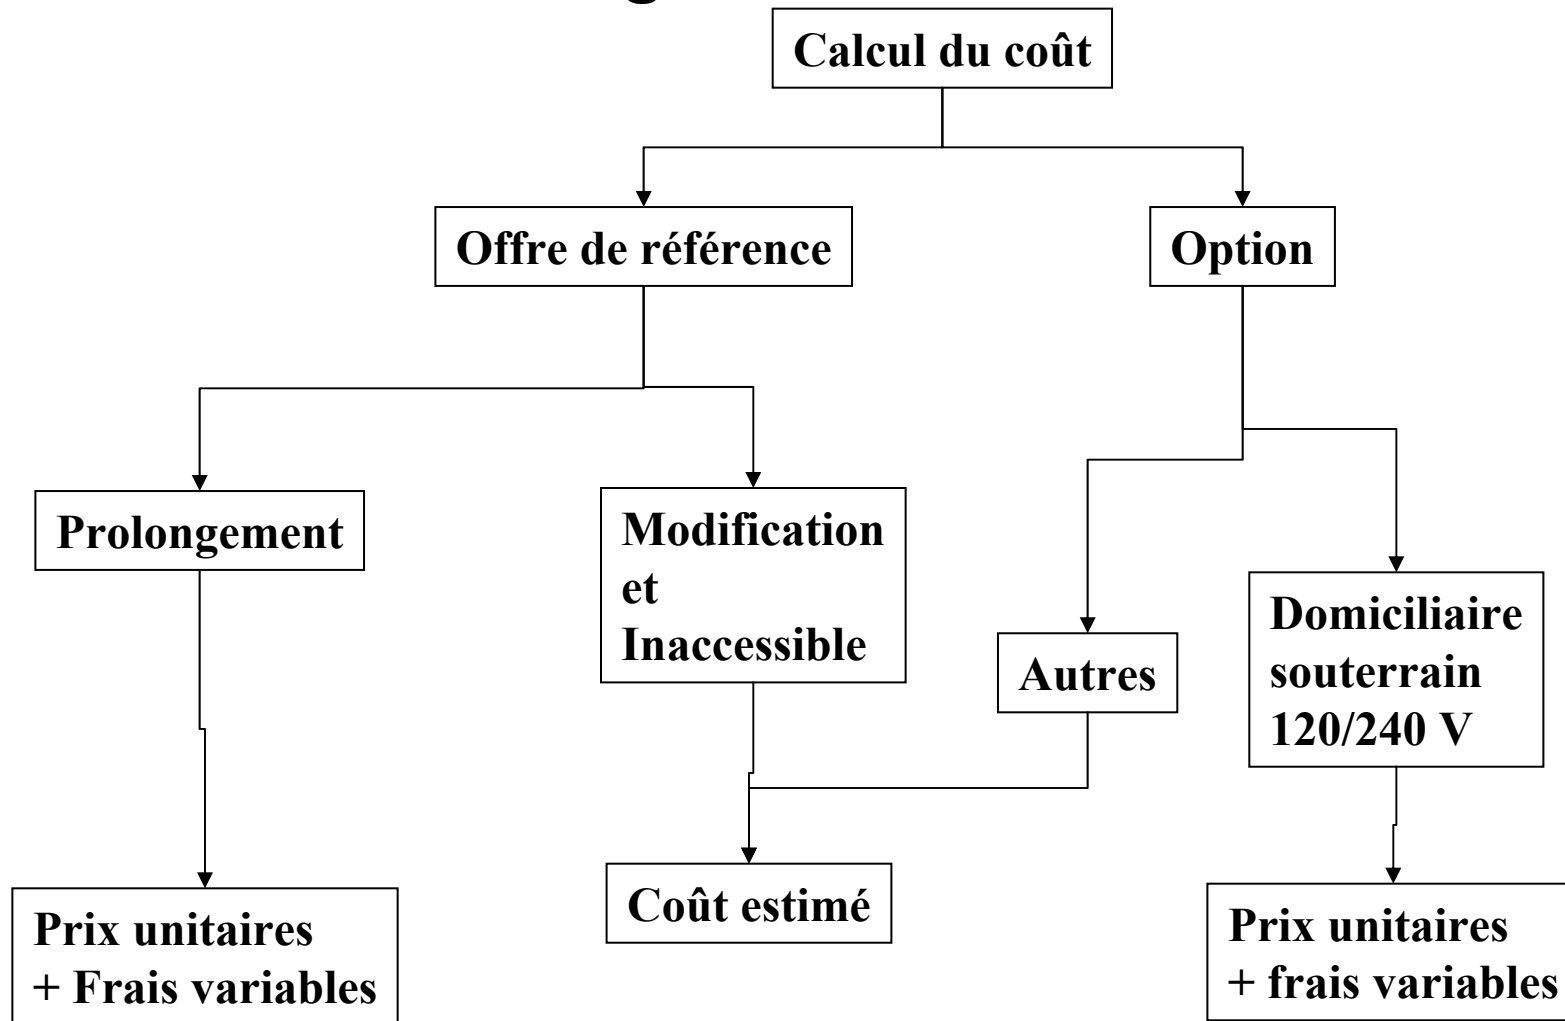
Calcul du coût

Offre de référence

Option

Prolongement

Modification et Inaccessible

Autres

Domiciliaire souterrain 120/240 V

Prix unitaires + Frais variables

Coût estimé

Prix unitaires + frais variables